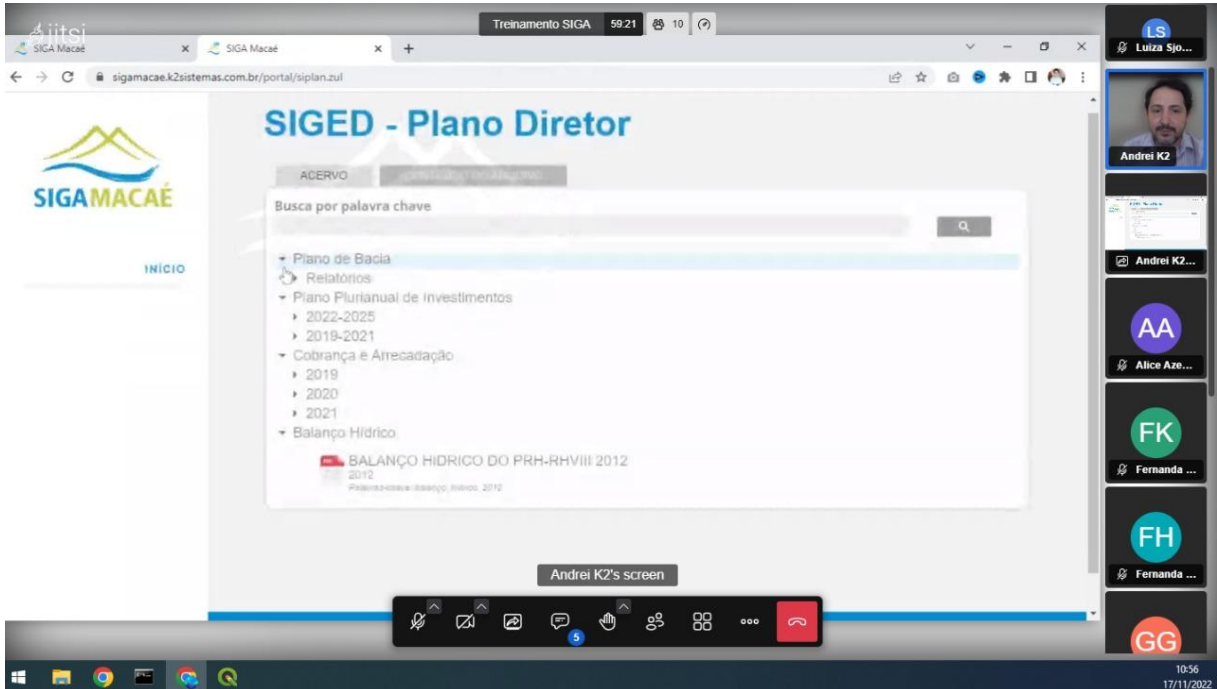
jitsi
Treinamento SIGA 59:21 10

SIGA Macaé × SIGA Macaé × +

sigamacae.k2sistemas.com.br/portal/siplan.zul

SIGAMACAÉ

INÍCIO

SIGED - Plano Diretor

ACERVO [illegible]

Busca por palavra chave

Plano de Bacia
Relatórios
Plano Plurianual de Investimentos
2022-2025
2019-2021
Cobrança e Arrecadação
2019
2020
2021
Balanço Hídrico
BALANÇO HIDRICO DO PRH-RHVIII 2012
2012
Palavra-chave: balanço, hídrico, 2012

Andrei K2's screen

5

LS
Luiza Sjo...
Andrei K2
Andrei K2...
AA
Alice Aze...
FK
Fernanda ...
FH
Fernanda ...
GG

10:56
17/11/2022